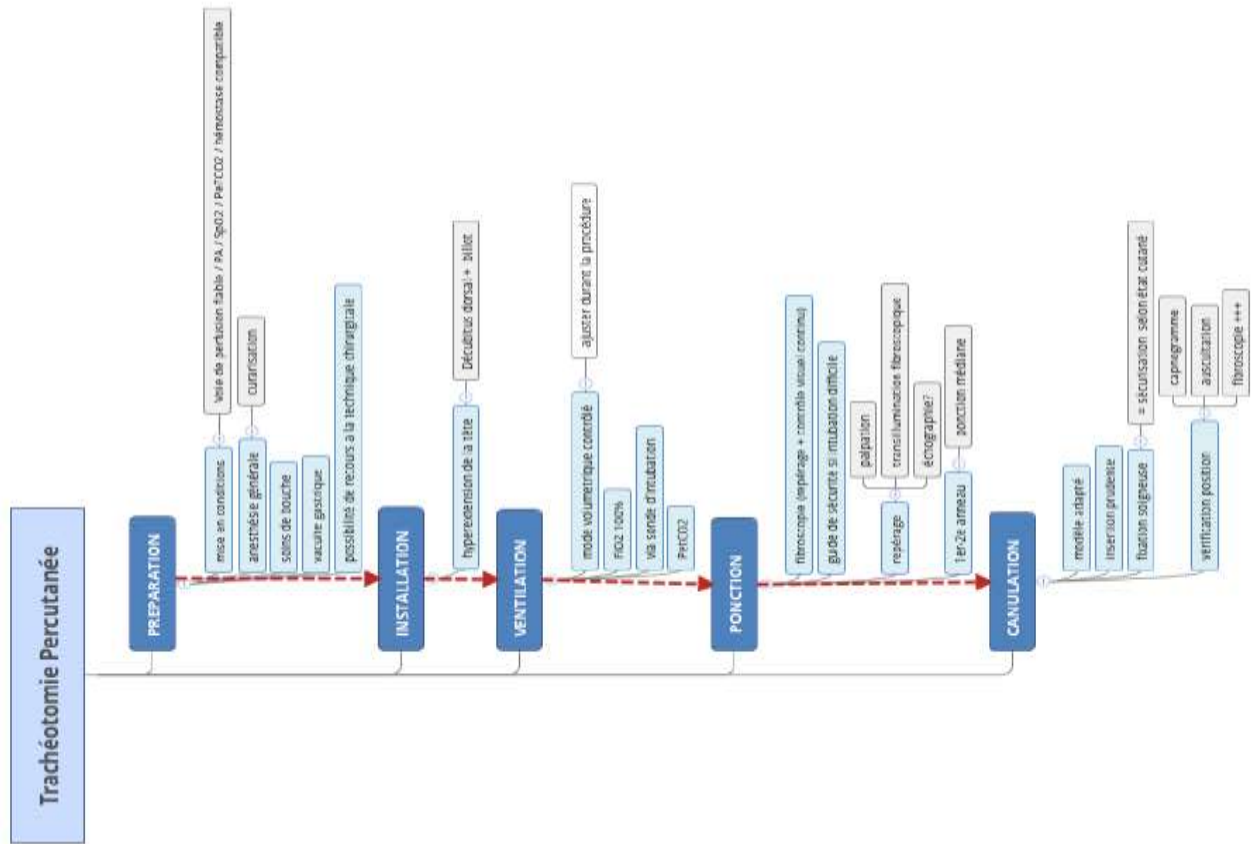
Trachéotomie Percutanée

PREPARATION

mise en conditions

voie de perfusion fiable / PA / SpO2 / PetCO2 / hémostase compatible

anesthésie générale

curarisation

soins de bouche

vacuité gastrique

possibilité de recours à la technique chirurgicale

INSTALLATION

hyperextension de la tête

Décubitus dorsal + billot

VENTILATION

mode volumétrique contrôlé

ajuster durant la procédure

FiO2 100%

via sonde d'intubation

PetCO2

PONCTION

fibroscopie (repérage + contrôle visuel continu)

guide de sécurité si intubation difficile

repérage

palpation

transillumination fibroscopique

échographie?

1er-2e anneau

ponction médiane

CANULATION

modèle adapté

insertion prudente

fixation soigneuse

= sécurisation selon état cutané

vérification position

capnogramme

auscultation

fibroscopie +++